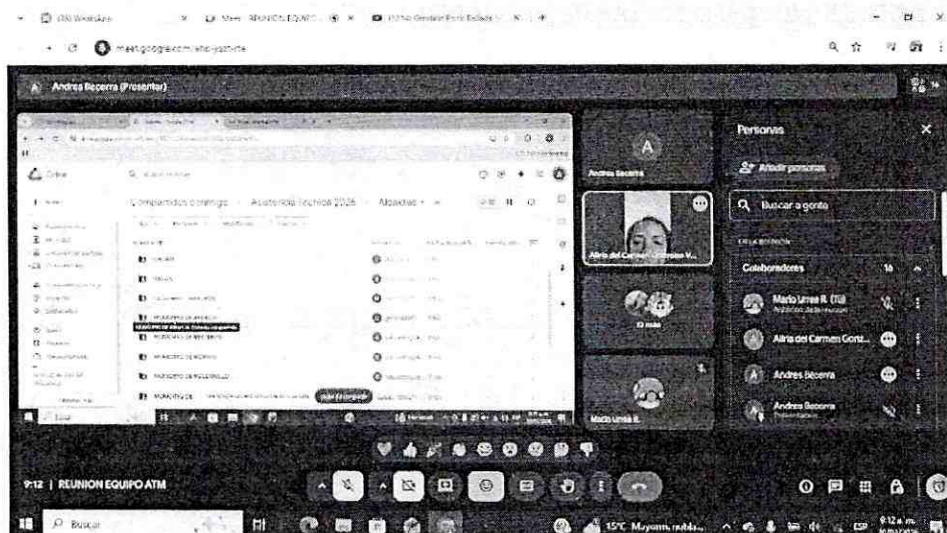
(30) WhatsApp | Meet: REUNION EQUIPO | Plan Gestión Bienestar

meet.google.com/

Andrea Becerra (Presentar)

Compartidos conmigo > Asistencia Técnica 2025 > Alcaldías

MUNICIPIO DE

Andrea Becerra

Alira del Carmen Gonzalez V...

13 más

Mario Urrea R.

Personas

Añadir personas

Buscar a gente

EN LA REUNIÓN

Colaboradores 16

Mario Urrea R. (Tú)

Alira del Carmen Gonz...

Andres Becerra

Andrea Becerra
Presentando

9:12 | REUNION EQUIPO ATM

Buscar

15°C Mayorm. nubla...

ESP

9:12 a. m.